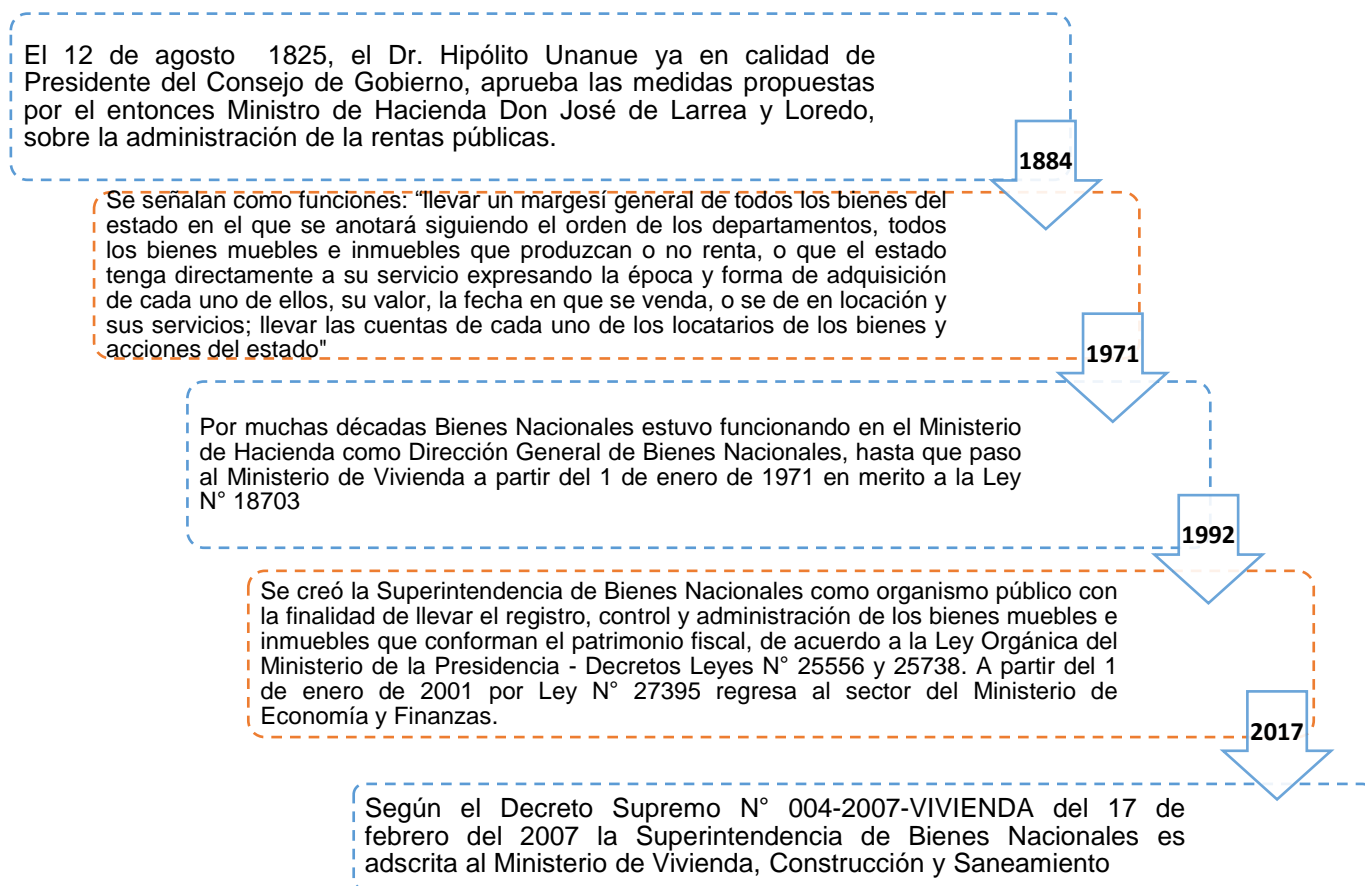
El 12 de agosto 1825, el Dr. Hipólito Unanue ya en calidad de Presidente del Consejo de Gobierno, aprueba las medidas propuestas por el entonces Ministro de Hacienda Don José de Larrea y Loredo, sobre la administración de la rentas públicas.

1884

Se señalan como funciones: "llevar un margesí general de todos los bienes del estado en el que se anotará siguiendo el orden de los departamentos, todos los bienes muebles e inmuebles que produzcan o no renta, o que el estado tenga directamente a su servicio expresando la época y forma de adquisición de cada uno de ellos, su valor, la fecha en que se venda, o se de en locación y sus servicios; llevar las cuentas de cada uno de los locatarios de los bienes y acciones del estado"

1971

Por muchas décadas Bienes Nacionales estuvo funcionando en el Ministerio de Hacienda como Dirección General de Bienes Nacionales, hasta que paso al Ministerio de Vivienda a partir del 1 de enero de 1971 en merito a la Ley N° 18703

1992

Se creó la Superintendencia de Bienes Nacionales como organismo público con la finalidad de llevar el registro, control y administración de los bienes muebles e inmuebles que conforman el patrimonio fiscal, de acuerdo a la Ley Orgánica del Ministerio de la Presidencia - Decretos Leyes N° 25556 y 25738. A partir del 1 de enero de 2001 por Ley N° 27395 regresa al sector del Ministerio de Economía y Finanzas.

2017

Según el Decreto Supremo N° 004-2007-VIVIENDA del 17 de febrero del 2007 la Superintendencia de Bienes Nacionales es adscrita al Ministerio de Vivienda, Construcción y Saneamiento